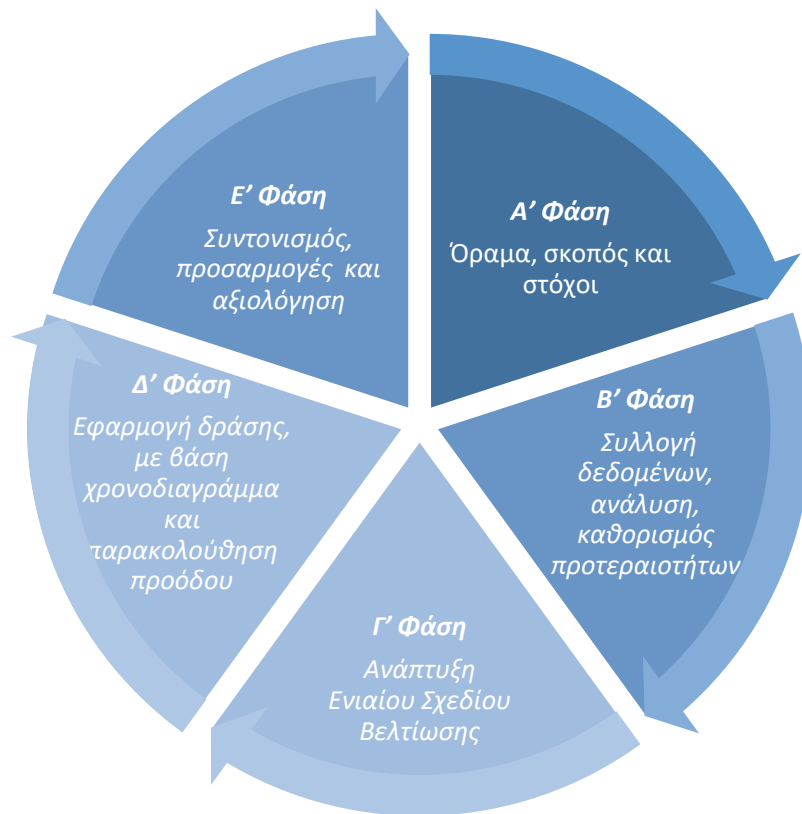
Ε' Φάση
Συντονισμός, προσαρμογές και αξιολόγηση

Α' Φάση
Όραμα, σκοπός και στόχοι

Β' Φάση
Συλλογή δεδομένων, ανάλυση, καθορισμός προτεραιοτήτων

Γ' Φάση
Ανάπτυξη Ενιαίου Σχεδίου Βελτίωσης

Δ' Φάση
Εφαρμογή δράσης, με βάση χρονοδιαγράμμα και ταρακολούθηση προόδου